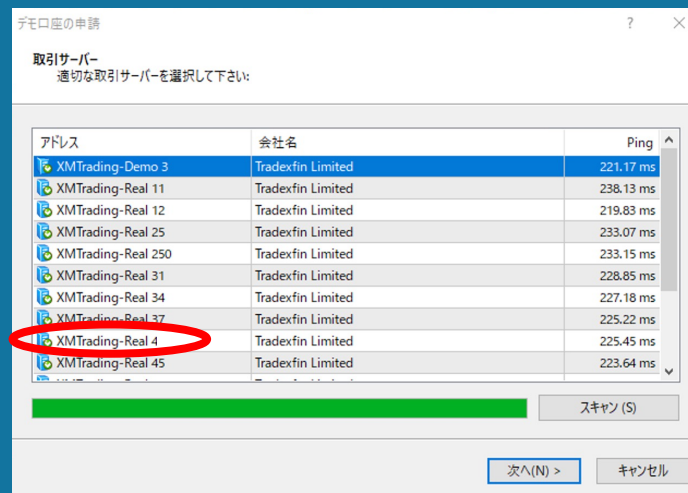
デモ口座の申請

?

取引サーバー
適切な取引サーバーを選択して下さい:

| アドレス | 会社名 | Ping |
|---|---|---|
| XMTrading-Demo 3 | Tradexfin Limited | 221.17 ms |
| XMTrading-Real 11 | Tradexfin Limited | 238.13 ms |
| XMTrading-Real 12 | Tradexfin Limited | 219.83 ms |
| XMTrading-Real 25 | Tradexfin Limited | 233.07 ms |
| XMTrading-Real 250 | Tradexfin Limited | 233.15 ms |
| XMTrading-Real 31 | Tradexfin Limited | 228.85 ms |
| XMTrading-Real 34 | Tradexfin Limited | 227.18 ms |
| XMTrading-Real 37 | Tradexfin Limited | 225.22 ms |
| XMTrading-Real 4 | Tradexfin Limited | 225.45 ms |
| XMTrading-Real 45 | Tradexfin Limited | 223.64 ms |
| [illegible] | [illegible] | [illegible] |

スキャン (S)

次へ(N) >

キャンセル